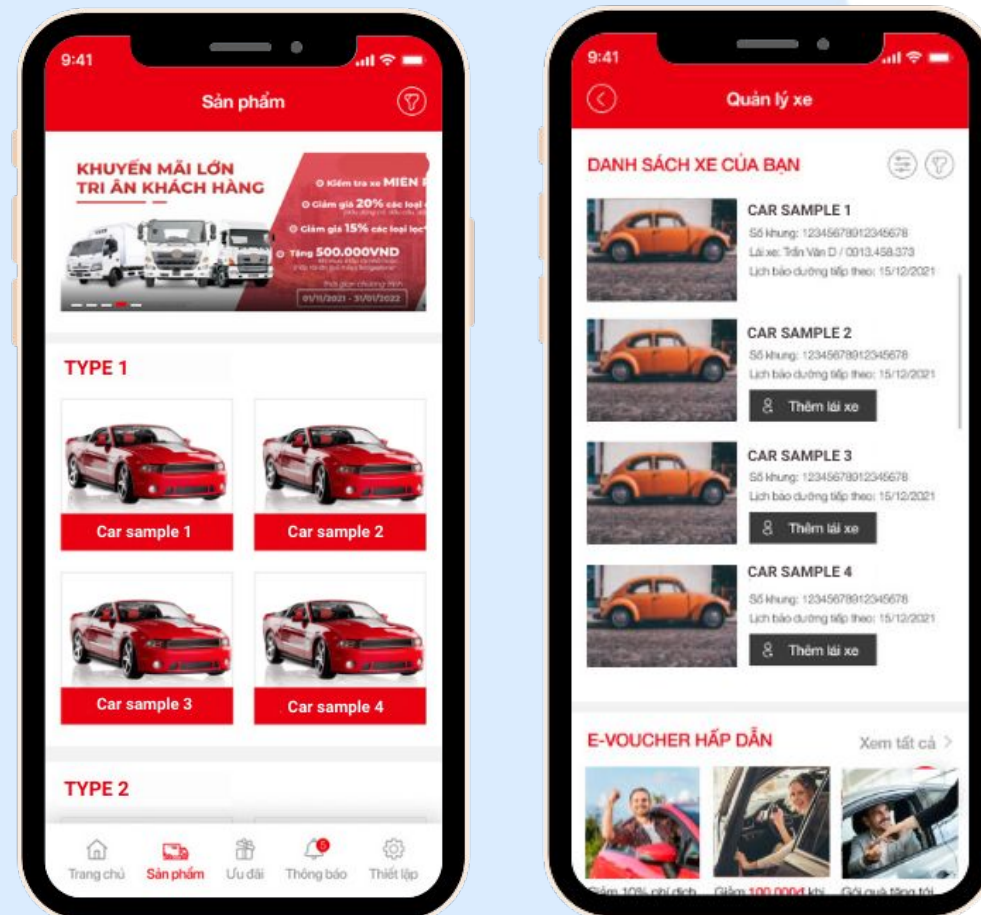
9:41

Sản phẩm

KHUYẾN MÃI LỚN
TRI ÂN KHÁCH HÀNG

Kiểm tra xe MIEN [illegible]
Giảm giá 20% các loại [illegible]
Giảm giá 15% các loại lọc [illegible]
Tặng 500.000VND

01/11/2021 - 31/01/2022

TYPE 1

Car sample 1
Car sample 2
Car sample 3
Car sample 4

TYPE 2

Trang chủ
Sản phẩm
Ưu đãi
Thông báo
Thiết lập

9:41

Quản lý xe

DANH SÁCH XE CỦA BẠN

CAR SAMPLE 1
Số khung: 12345678912345678
Lái xe: Trần Văn D / 0013.458.373
Lịch bảo dưỡng tiếp theo: 15/12/2021

CAR SAMPLE 2
Số khung: 12345678912345678
Lịch bảo dưỡng tiếp theo: 15/12/2021
Thêm lái xe

CAR SAMPLE 3
Số khung: 12345678912345678
Lịch bảo dưỡng tiếp theo: 15/12/2021
Thêm lái xe

CAR SAMPLE 4
Số khung: 12345678912345678
Lịch bảo dưỡng tiếp theo: 15/12/2021
Thêm lái xe

E-VOUCHER HẤP DẪN
Xem tất cả

Giảm 10% phí dịch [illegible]
Giảm 100.000đ khi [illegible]
Gói quà tặng tới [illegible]